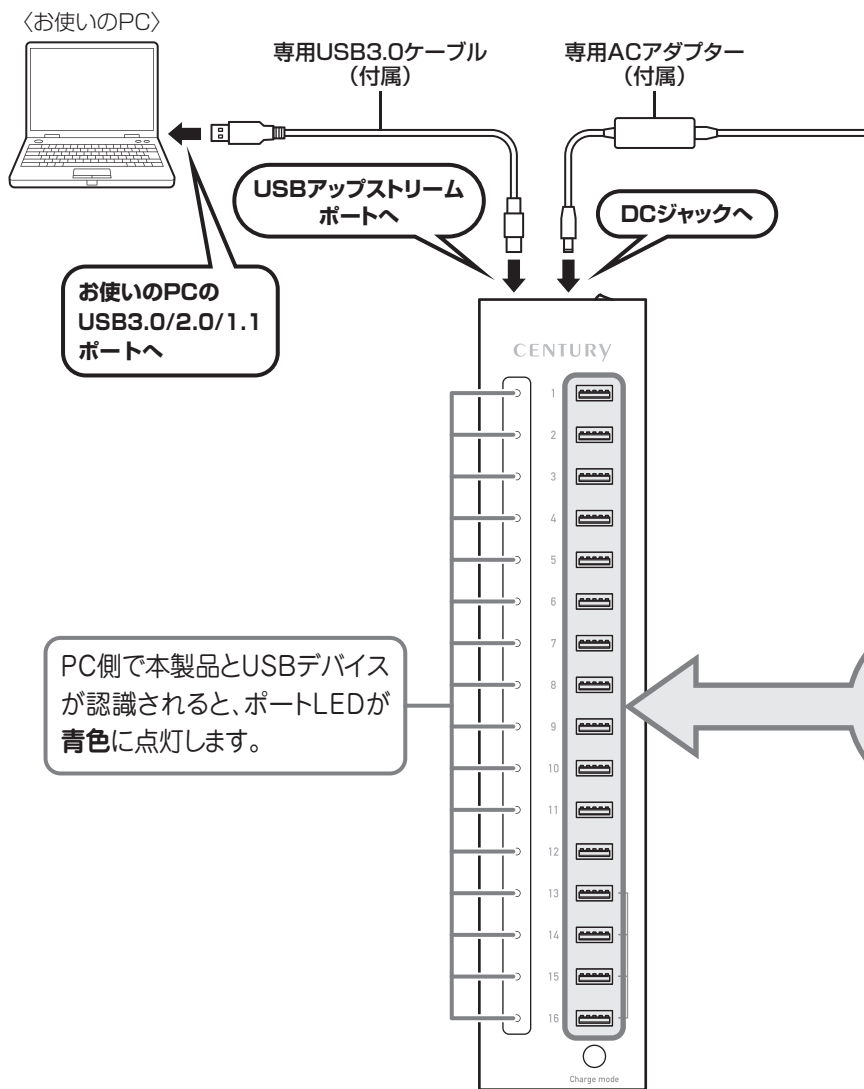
〈お使いのPC〉

専用USB3.0ケーブル
（付属）

専用ACアダプター
（付属）

USBアップストリーム
ポートへ

DCジャックへ

お使いのPCの
USB3.0/2.0/1.1
ポートへ

CENTURY

1
2
3
4
5
6
7
8
9
10
11
12
13
14
15
16

PC側で本製品とUSBデバイスが認識されると、ポートLEDが**青色**に点灯します。

Charge mode